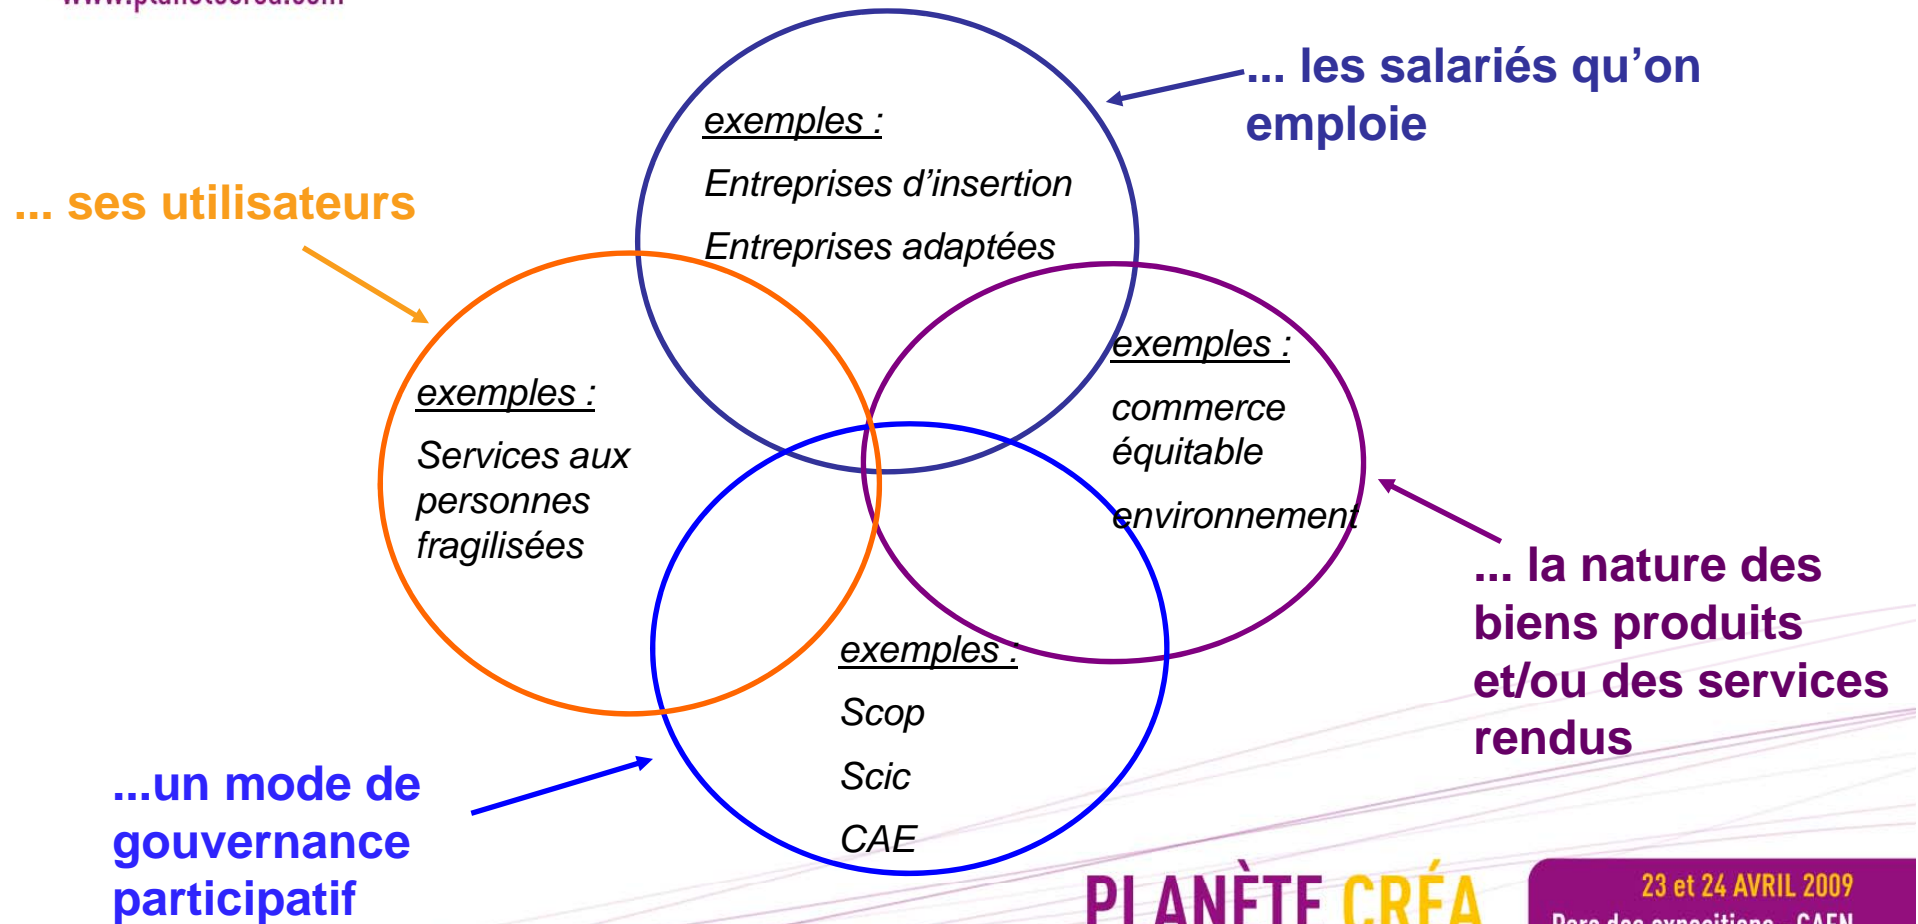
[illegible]

... les salariés qu'on emploie

exemples :

Entreprises d'insertion

Entreprises adaptées

... ses utilisateurs

exemples :

Services aux personnes fragilisées

exemples :

commerce équitable

environnement

... la nature des biens produits et/ou des services rendus

exemples :

Scop

Scic

CAE

...un mode de gouvernance participatif

PLANÈTE CRÉA

23 et 24 AVRIL 2009

Parc des expositions - CAEN